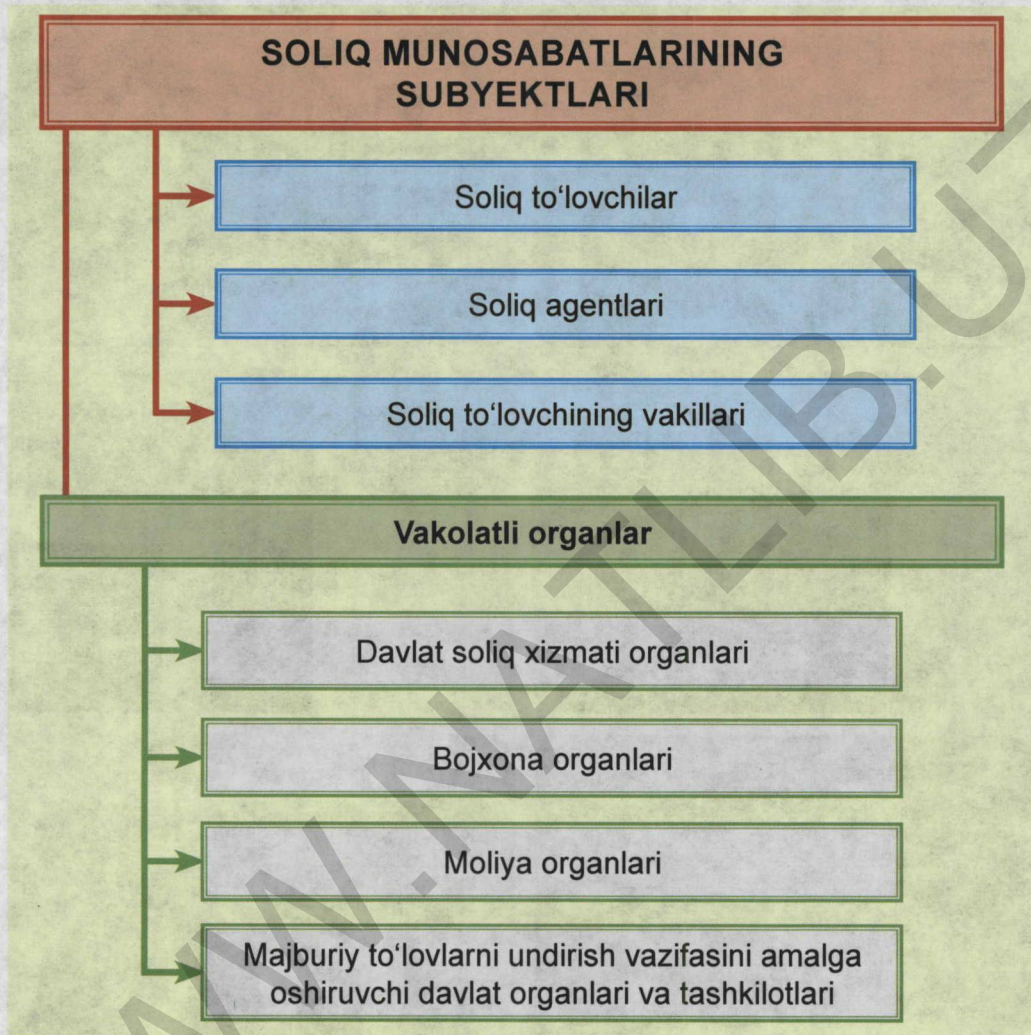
SOLIQ MUNOSABATLARINING SUBYEKTLARI

Soliq to‘lovchilar

Soliq agentlari

Soliq to‘lovchining vakillari

Vakolatli organlar

Davlat soliq xizmati organlari

Bojxona organlari

Moliya organlari

Majburiy to‘lovlarni undirish vazifasini amalga oshiruvchi davlat organlari va tashkilotlari

WWW.NATLIB.UZ